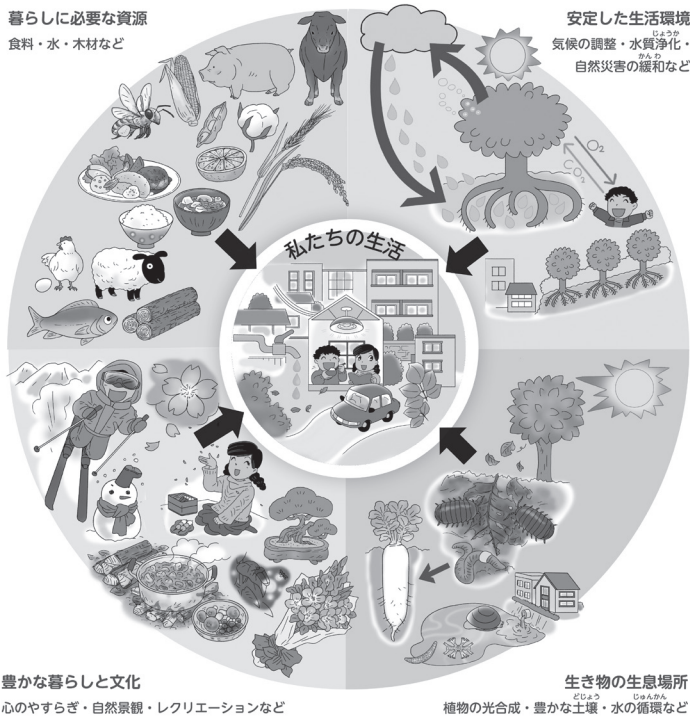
暮らしに必要な資源
食料・水・木材など

安定した生活環境
気候の調整・水質浄化(じょうか)・自然災害の緩和(かんわ)など

$O_2$
$CO_2$

私たちの生活

豊かな暮らしと文化
心のやすらぎ・自然景観・レクリエーションなど

生き物の生息場所
植物の光合成・豊かな土壌(どじょう)・水の循環(じゅんかん)など